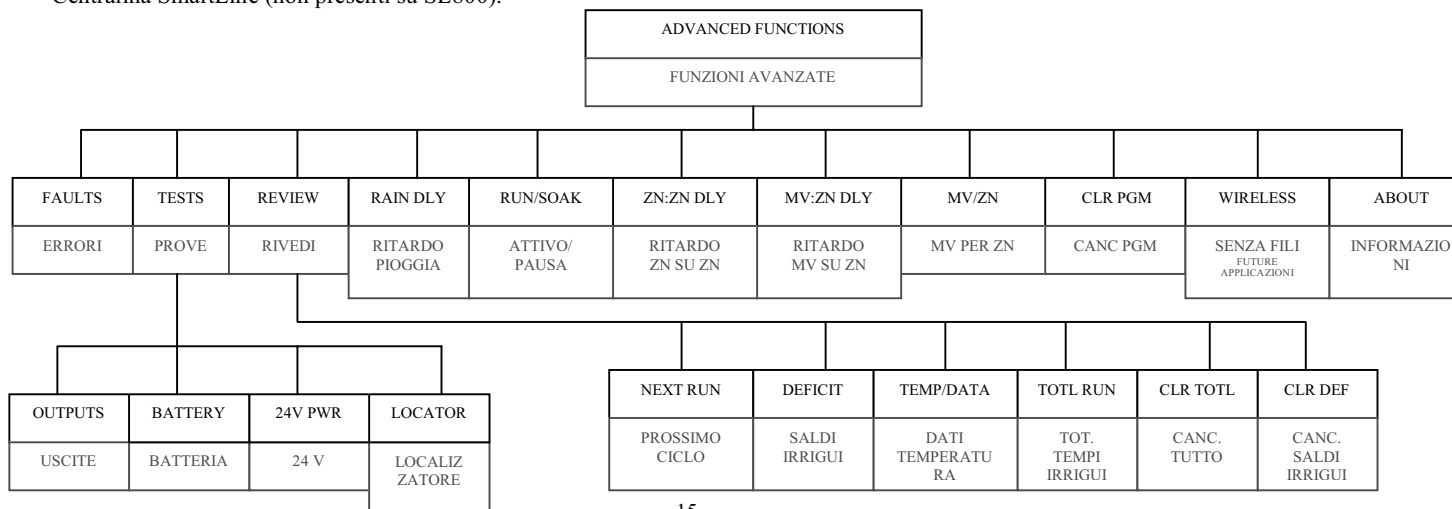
Centralina SmartLine (non presenti su SL800).

ADVANCED FUNCTIONS
FUNZIONI AVANZATE

FAULTS
ERRORI

TESTS
PROVE

REVIEW
RIVEDI

RAIN DLY
RITARDO PIOGGIA

RUN/SOAK
ATTIVO/ PAUSA

ZN:ZN DLY
RITARDO ZN SU ZN

MV:ZN DLY
RITARDO MV SU ZN

MV/ZN
MV PER ZN

CLR PGM
CANC PGM

WIRELESS
SENZA FILI
FUTURE APPLICAZIONI

ABOUT
INFORMAZIONI

OUTPUTS
USCITE

BATTERY
BATTERIA

24V PWR
24 V

LOCATOR
LOCALIZZATORE

NEXT RUN
PROSSIMO CICLO

DEFICIT
SALDI IRRIGUI

TEMP/DATA
DATI TEMPERATURA

TOTL RUN
TOT. TEMPI IRRIGUI

CLR TOTL
CANC. TUTTO

CLR DEF
CANC. SALDI IRRIGUI

15